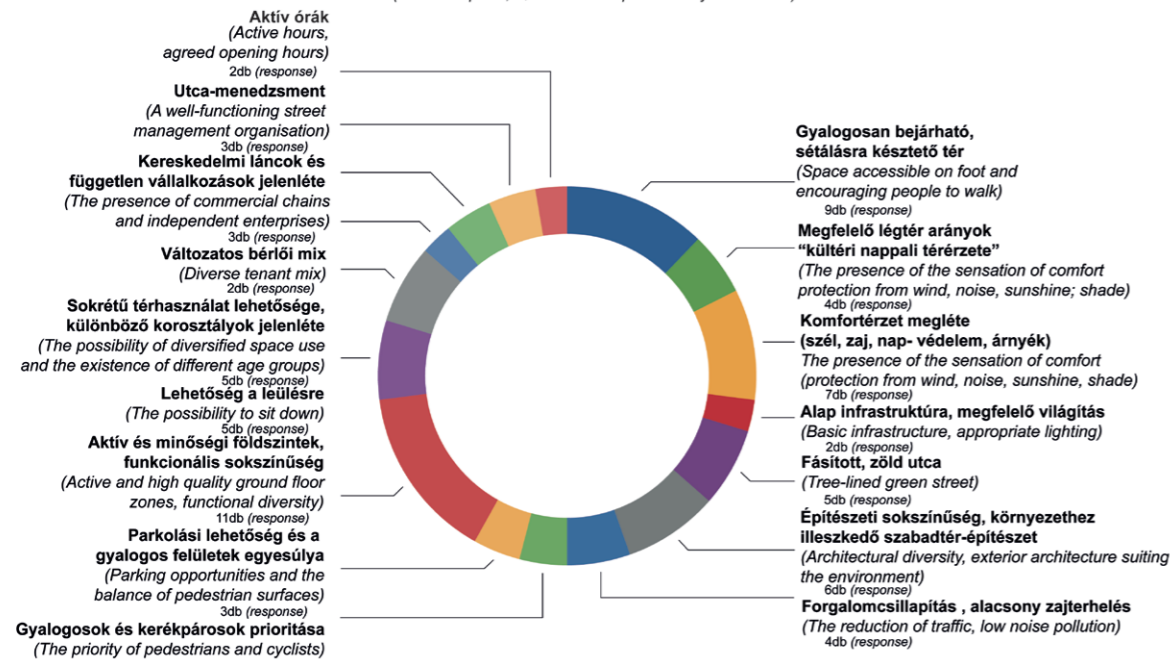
Aktív órák
(Active hours, agreed opening hours)
2db (response)

Utca-menedzsment
(A well-functioning street management organisation)
3db (response)

Kereskedelmi láncok és független vállalkozások jelenléte
(The presence of commercial chains and independent enterprises)
3db (response)

Változatos bérlői mix
(Diverse tenant mix)
2db (response)

Sokrétű térhasználat lehetősége, különböző korosztályok jelenléte
(The possibility of diversified space use and the existence of different age groups)
5db (response)

Lehetőség a leülésre
(The possibility to sit down)
5db (response)

Aktív és minőségi földszintek, funkcionális sokszínűség
(Active and high quality ground floor zones, functional diversity)
11db (response)

Parkolási lehetőség és a gyalogos felületek egyesülya
(Parking opportunities and the balance of pedestrian surfaces)
3db (response)

Gyalogosok és kerékpárosok prioritása
(The priority of pedestrians and cyclists)

Gyalogosan bejárható, sétálásra késztető tér
(Space accessible on foot and encouraging people to walk)
9db (response)

Megfelelő légtér arányok "kültéri nappali térérzete"
(The presence of the sensation of comfort protection from wind, noise, sunshine; shade)
4db (response)

Komfortérzet megléte (szél, zaj, nap- védelem, árnyék)
The presence of the sensation of comfort (protection from wind, noise, sunshine, shade)
7db (response)

Alap infrastruktúra, megfelelő világítás
(Basic infrastructure, appropriate lighting)
2db (response)

Fásított, zöld utca
(Tree-lined green street)
5db (response)

Építészeti sokszínűség, környezethez illeszkedő szabadtér-építészet
(Architectural diversity, exterior architecture suiting the environment)
6db (response)

Forgalomcsillapítás , alacsony zajterhelés
(The reduction of traffic, low noise pollution)
4db (response)